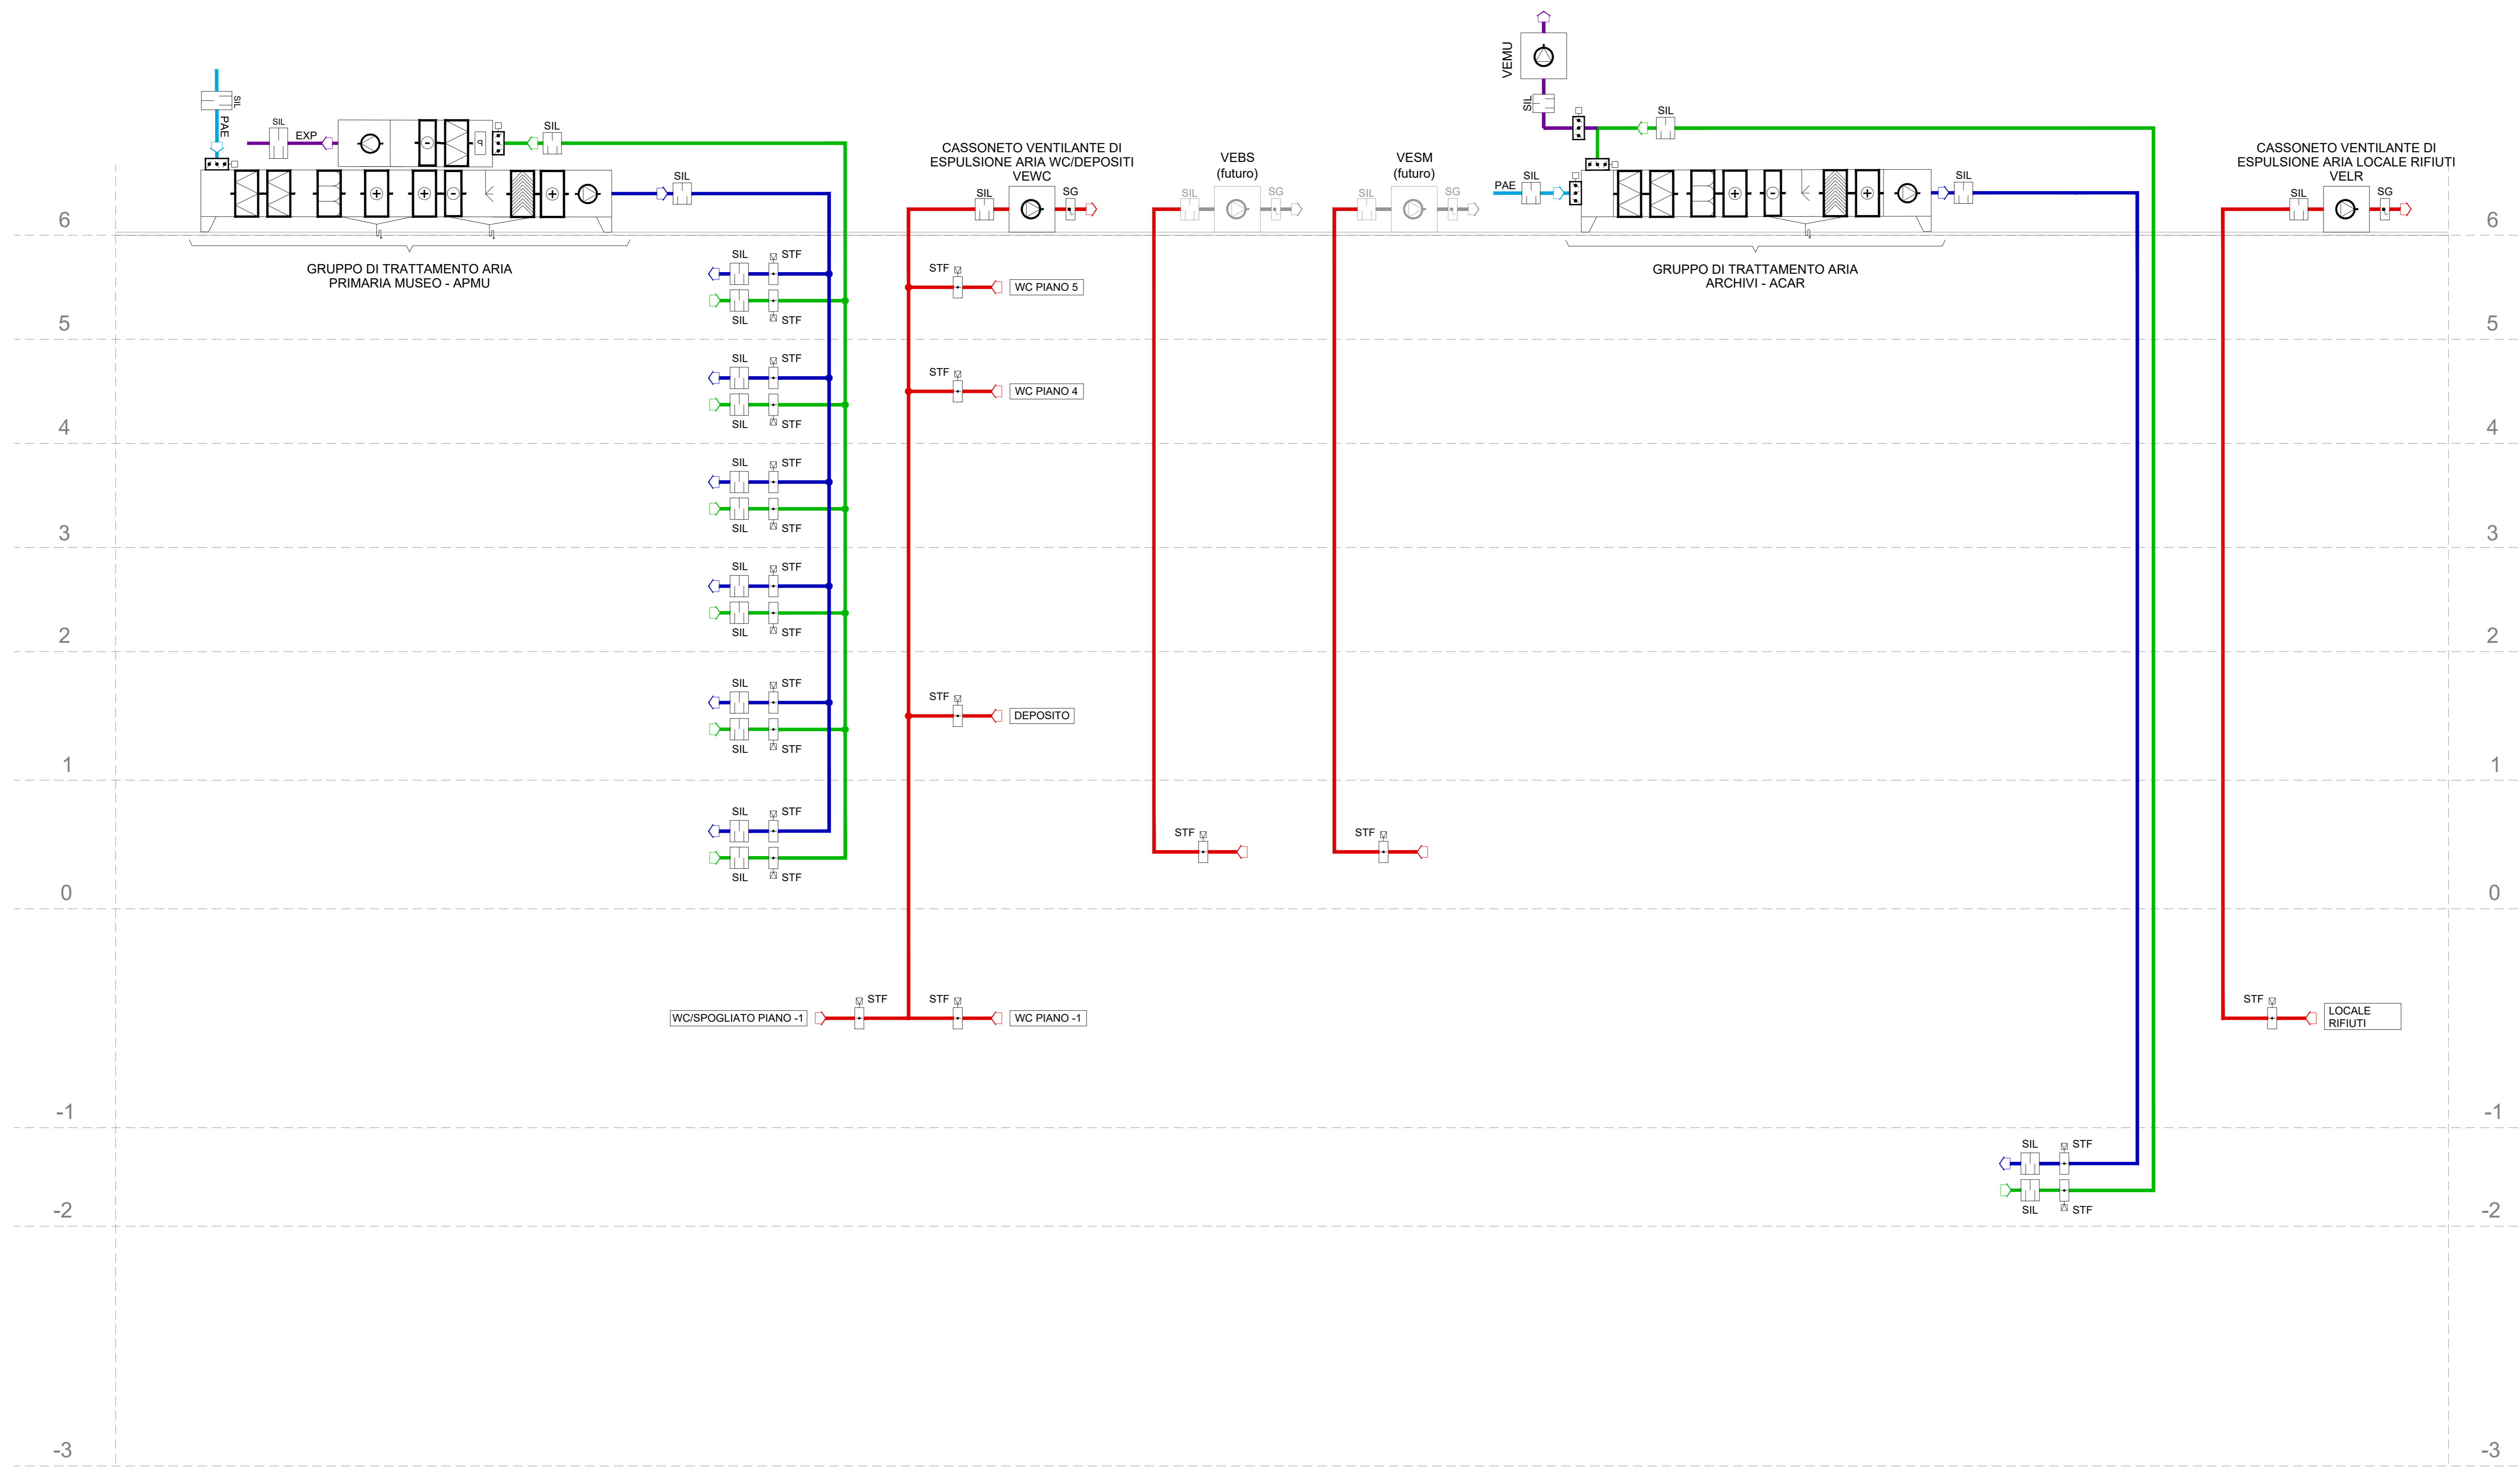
VEMU

SIL

SIL

PAE

SIL

EXP

SIL

SIL

CASSONETO VENTILANTE DI ESPULSIONE ARIA WC/DEPOSITI VEWC

SIL SG

VEBS (futuro)

SIL SG

VESM (futuro)

SIL SG

PAE SIL

SIL

CASSONETO VENTILANTE DI ESPULSIONE ARIA LOCALE RIFIUTI VELR

SIL SG

6

GRUPPO DI TRATTAMENTO ARIA PRIMARIA MUSEO - APMU

GRUPPO DI TRATTAMENTO ARIA ARCHIVI - ACAR

SIL STF
SIL STF

STF WC PIANO 5

5

SIL STF
SIL STF

STF WC PIANO 4

4

SIL STF
SIL STF

3

SIL STF
SIL STF

2

SIL STF
SIL STF

STF DEPOSITO

1

SIL STF
SIL STF

STF

STF

0

WC/SPOGLIATO PIANO -1

STF

STF WC PIANO -1

STF LOCALE RIFIUTI

-1

SIL STF
SIL STF

-2

-3